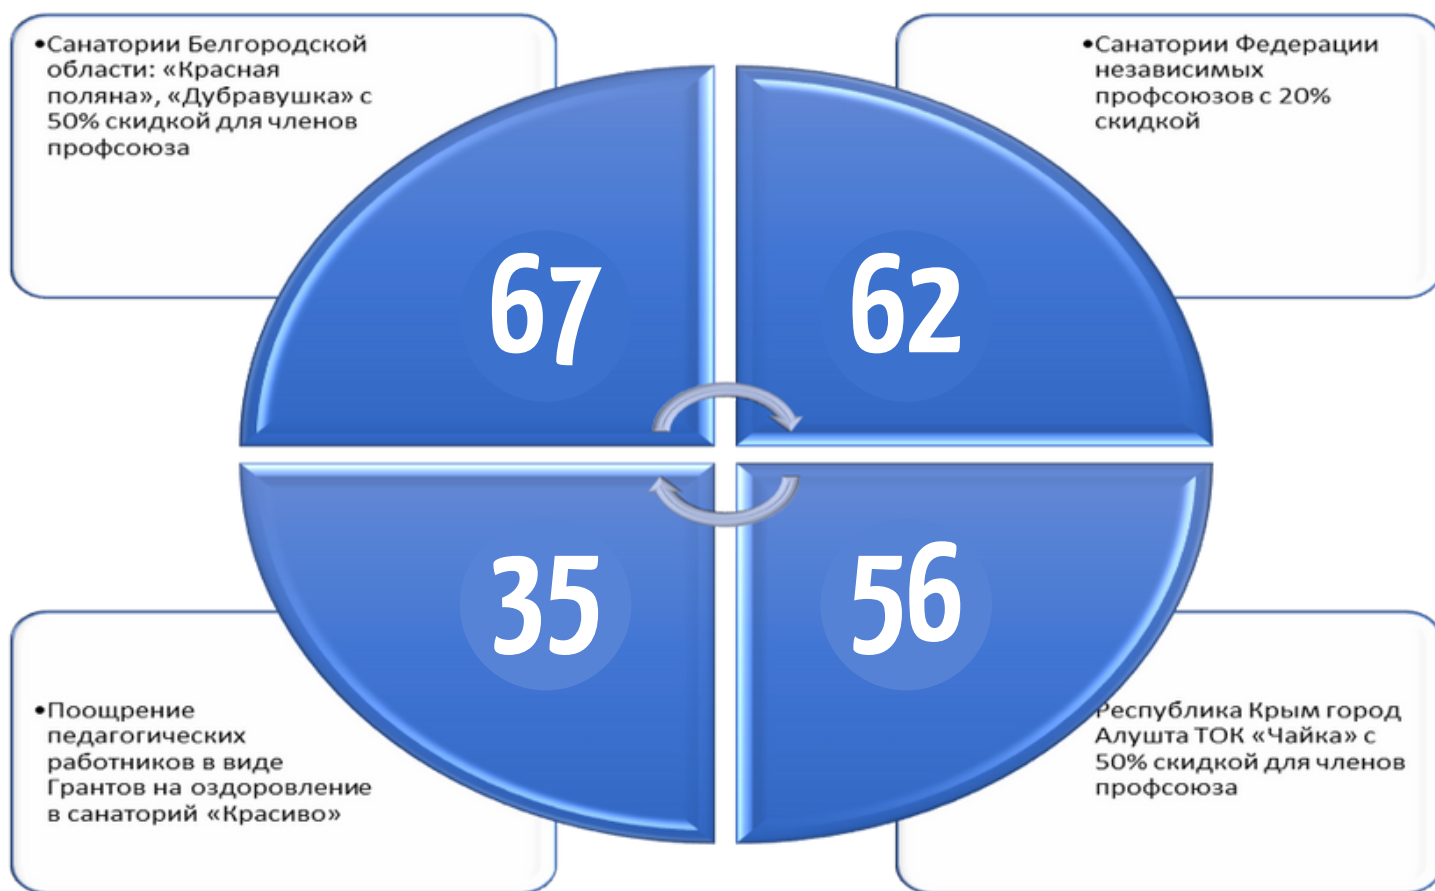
•Санатории Белгородской области: «Красная поляна», «Дубравушка» с 50% скидкой для членов профсоюза

•Санатории Федерации независимых профсоюзов с 20% скидкой

67

62

35

56

•Поощрение педагогических работников в виде Грантов на оздоровление в санаторий «Красиво»

Республика Крым город Алушта ТОК «Чайка» с 50% скидкой для членов профсоюза